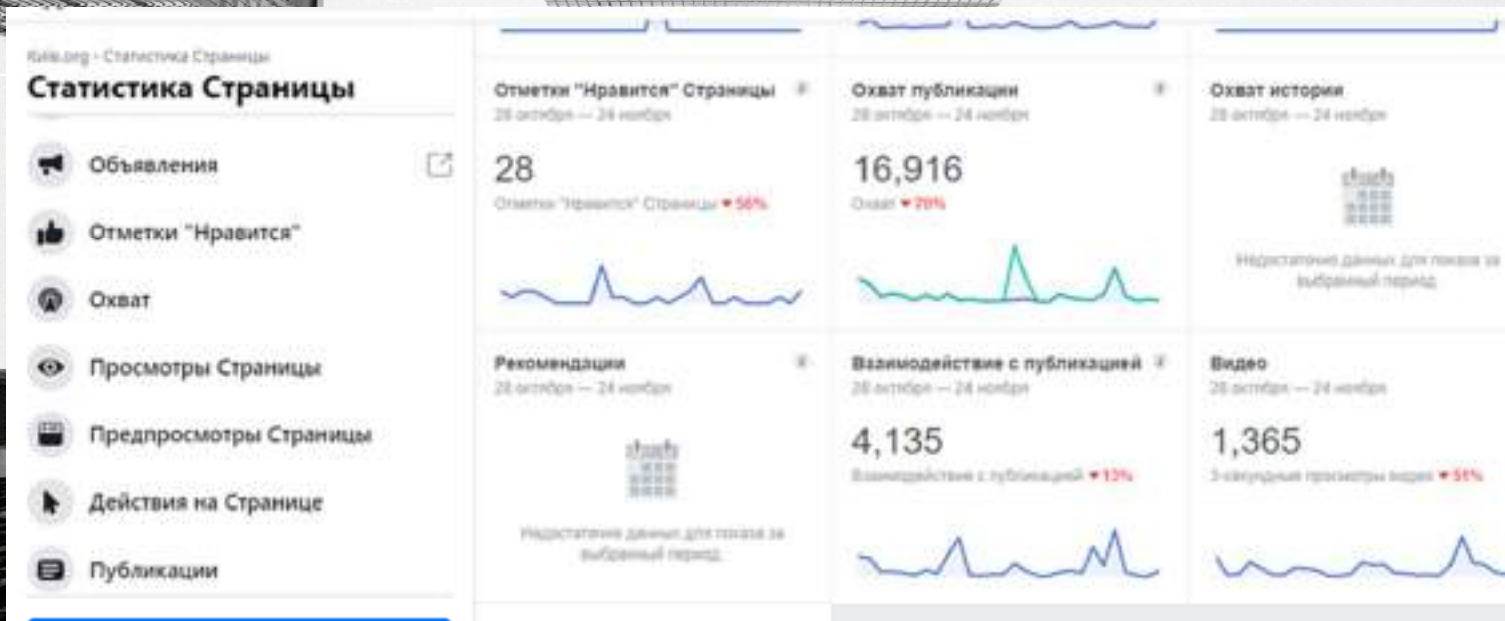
Kiria.org · Статистика Страницы

Статистика Страницы

Объявления

Отметки "Нравится"

Охват

Просмотры Страницы

Предпросмотры Страницы

Действия на Странице

Публикации

Отметки "Нравится" Страницы

28 октября — 24 ноября

28

Отметки "Нравится" Страницы ▾ 56%

Охват публикации

28 октября — 24 ноября

16,916

Охват ▾ 20%

Охват истории

28 октября — 24 ноября

Недостаточно данных для показа за выбранный период.

Рекомендации

28 октября — 24 ноября

Недостаточно данных для показа за выбранный период.

Взаимодействие с публикацией

28 октября — 24 ноября

4,135

Взаимодействие с публикацией ▾ 13%

Видео

28 октября — 24 ноября

1,365

3-секундные просмотры видео ▾ 51%